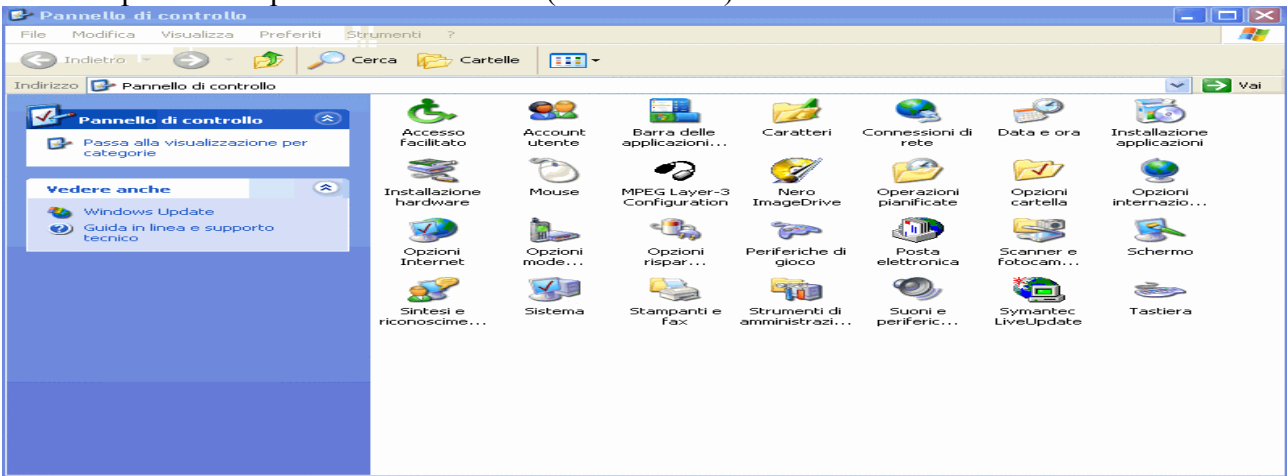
Pannello di controllo

File Modifica Visualizza Preferiti Strumenti ?

Indietro Cerca Cartelle

Indirizzo Pannello di controllo Vai

Pannello di controllo

Passa alla visualizzazione per categorie

Vedere anche

Windows Update

Guida in linea e supporto tecnico

Accesso facilitato
Account utente
Barra delle applicazioni...
Caratteri
Connessioni di rete
Data e ora
Installazione applicazioni
Installazione hardware
Mouse
MPEG Layer-3 Configuration
Nero ImageDrive
Operazioni pianificate
Opzioni cartella
Opzioni internazio...
Opzioni Internet
Opzioni mode...
Opzioni rispar...
Periferiche di gioco
Posta elettronica
Scanner e fotocam...
Schermo
Sintesi e riconoscime...
Sistema
Stampanti e fax
Strumenti di amministrazi...
Suoni e periferic...
Symantec LiveUpdate
Tastiera